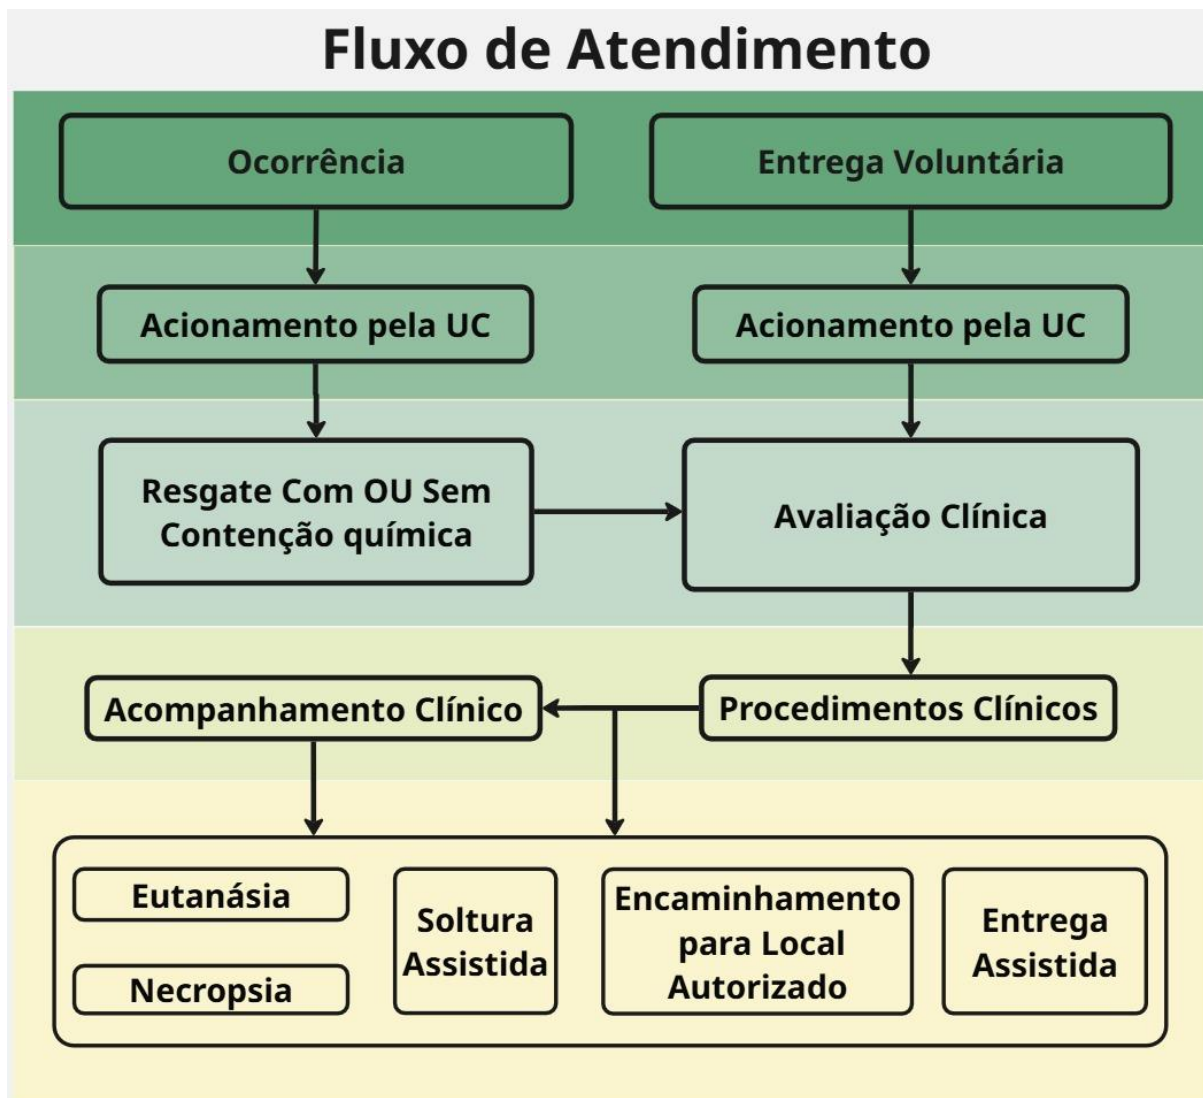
Fluxo de Atendimento

Ocorrência

Entrega Voluntária

Acionamento pela UC

Acionamento pela UC

Resgate Com OU Sem Contenção química

Avaliação Clínica

Acompanhamento Clínico

Procedimentos Clínicos

Eutanásia

Necropsia

Soltura Assistida

Encaminhamento para Local Autorizado

Entrega Assistida